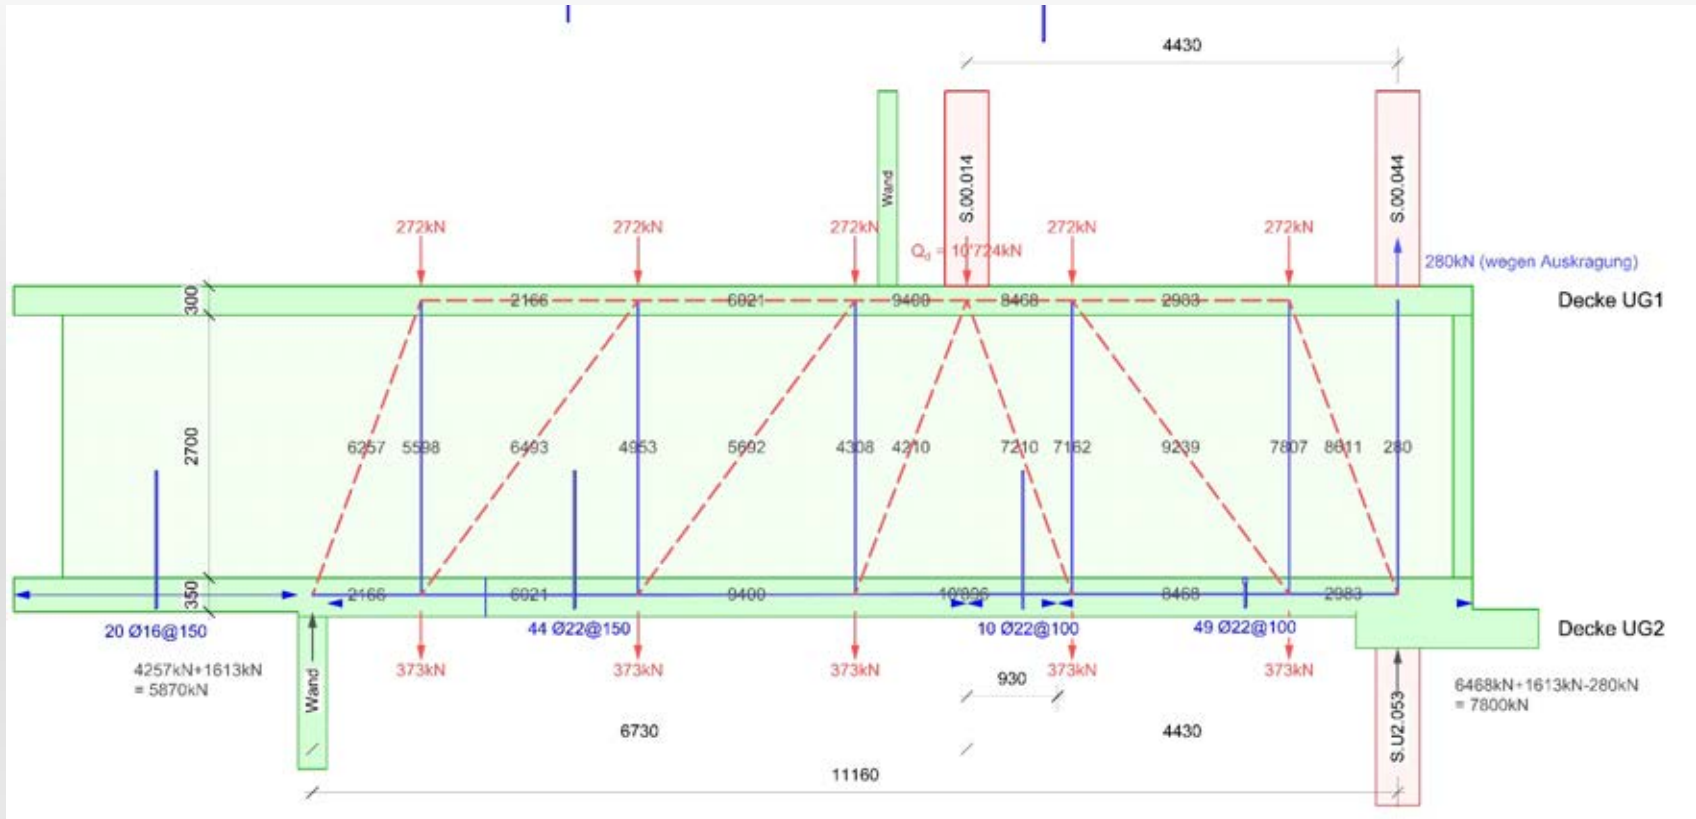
4430

Wand

S.00.014

S.00.044

272kN 272kN 272kN 272kN 272kN

$Q_d$ = 10'724kN

280kN (wegen Auskragung)

300

Decke UG1

2166 6021 9400 8468 2983

2700

6257 5598 6493 4953 5692 4308 4210 7210 7162 9239 7807 8611 280

350

2166 6021 9400 10'896 8468 2983

20 Ø16@150

44 Ø22@150

10 Ø22@100

49 Ø22@100

Decke UG2

373kN 373kN 373kN 373kN 373kN

4257kN+1613kN = 5870kN

Wand

930

6468kN+1613kN-280kN = 7800kN

S.U2.053

6730

4430

11160